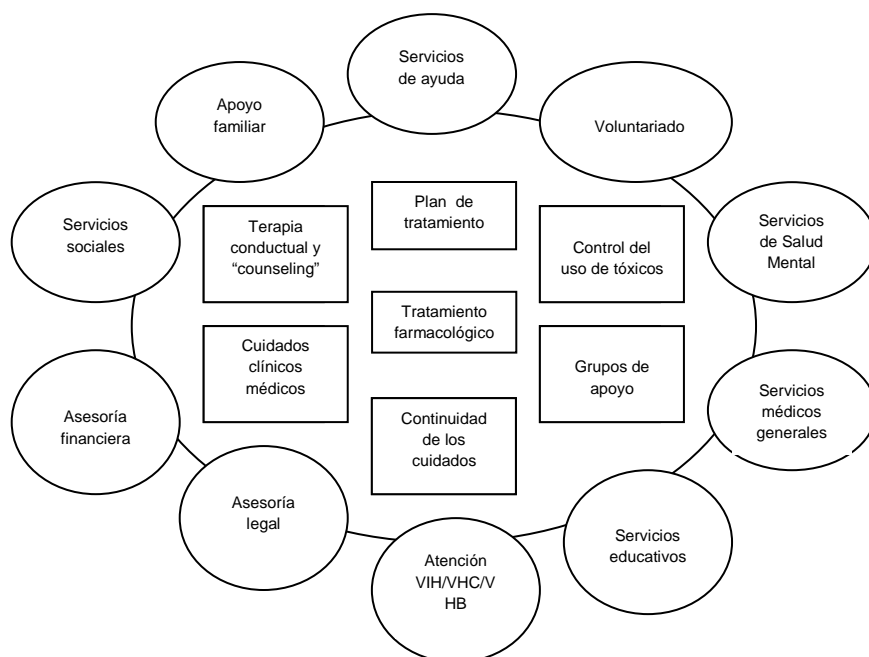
Servicios de ayuda

Apoyo familiar

Voluntariado

Servicios sociales

Plan de tratamiento

Terapia conductual y “counseling”

Control del uso de tóxicos

Servicios de Salud Mental

Tratamiento farmacológico

Cuidados clínicos médicos

Grupos de apoyo

Asesoría financiera

Servicios médicos generales

Continuidad de los cuidados

Asesoría legal

Servicios educativos

Atención VIH/VHC/VHB